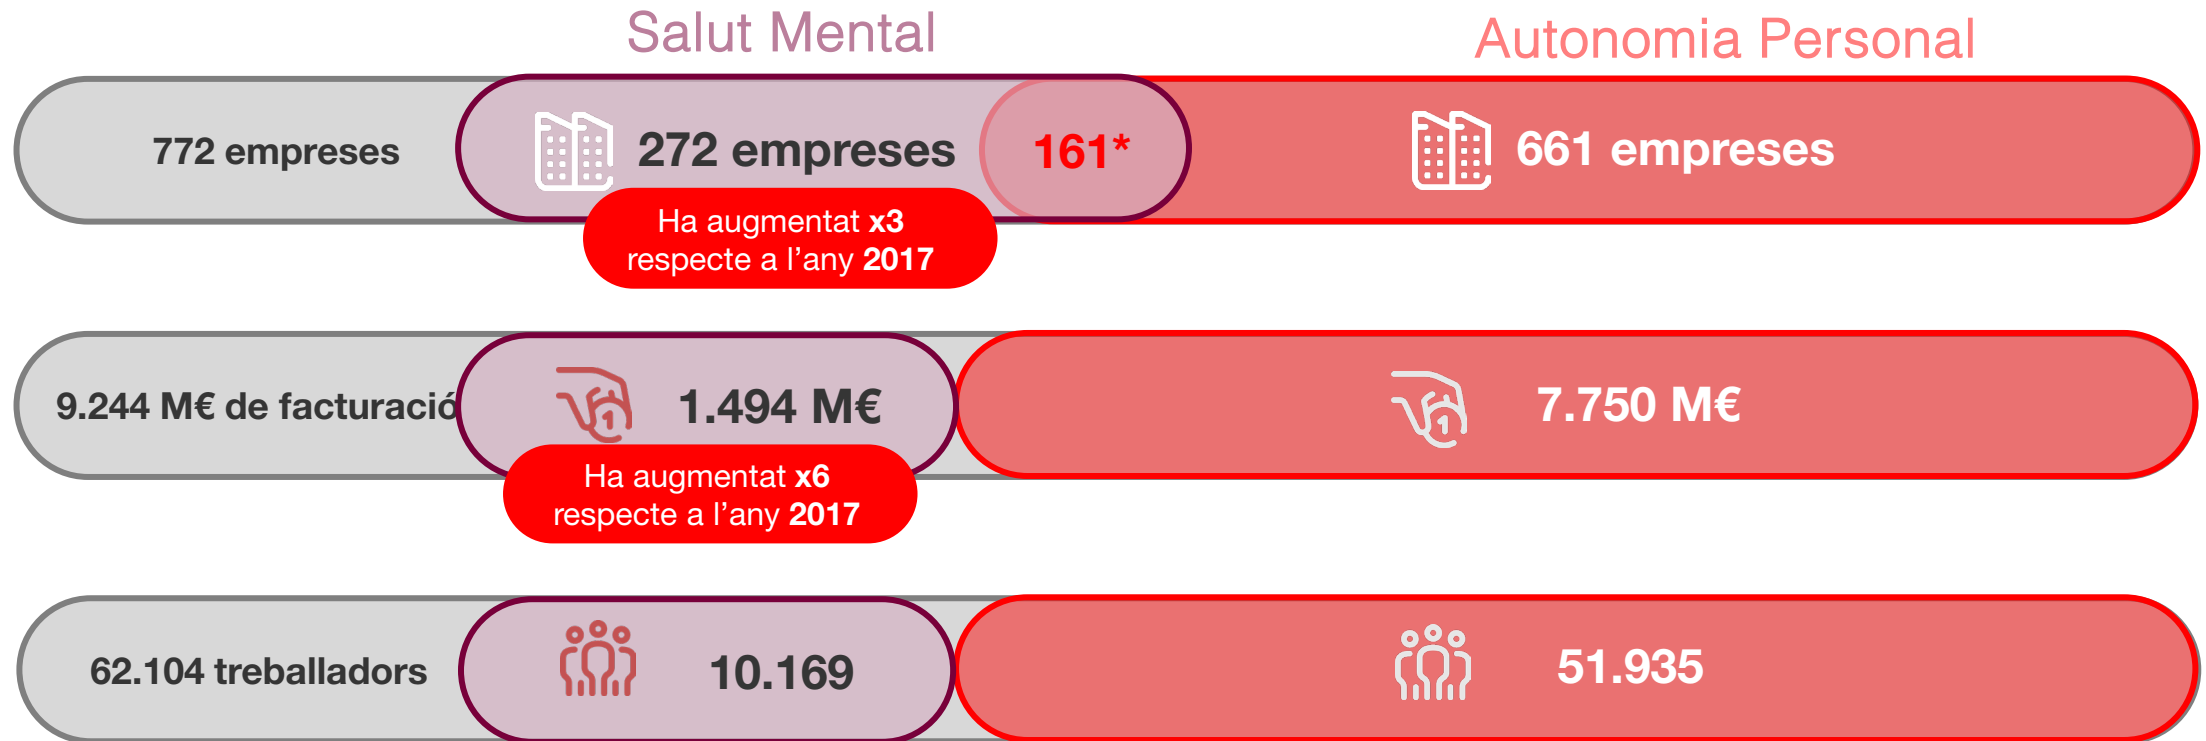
Salut Mental

Autonomia Personal

772 empreses

272 empreses

161*

661 empreses

Ha augmentat **x3** respecte a l'any **2017**

9.244 M€ de facturació

1.494 M€

7.750 M€

Ha augmentat **x6** respecte a l'any **2017**

62.104 treballadors

10.169

51.935